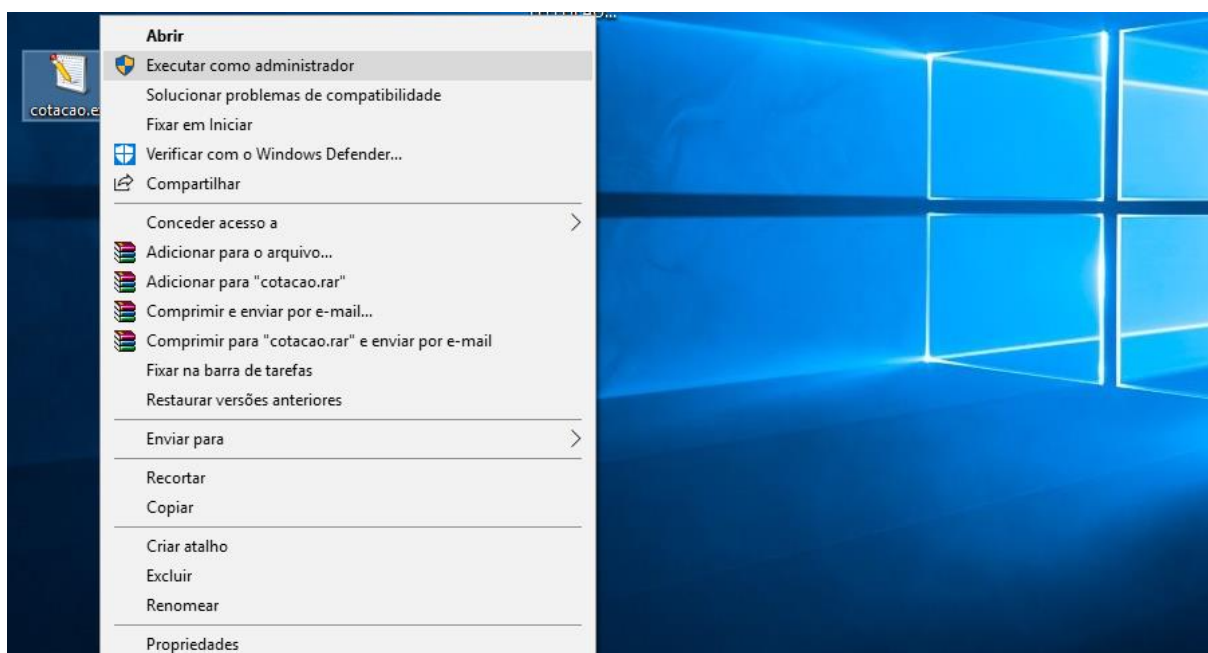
cotacao.e

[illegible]

Abrir
Executar como administrador
Solucionar problemas de compatibilidade
Fixar em Iniciar
Verificar com o Windows Defender...
Compartilhar

Conceder acesso a
Adicionar para o arquivo...
Adicionar para "cotacao.rar"
Comprimir e enviar por e-mail...
Comprimir para "cotacao.rar" e enviar por e-mail
Fixar na barra de tarefas
Restaurar versões anteriores

Enviar para

Recortar
Copiar

Criar atalho
Excluir
Renomear

Propriedades